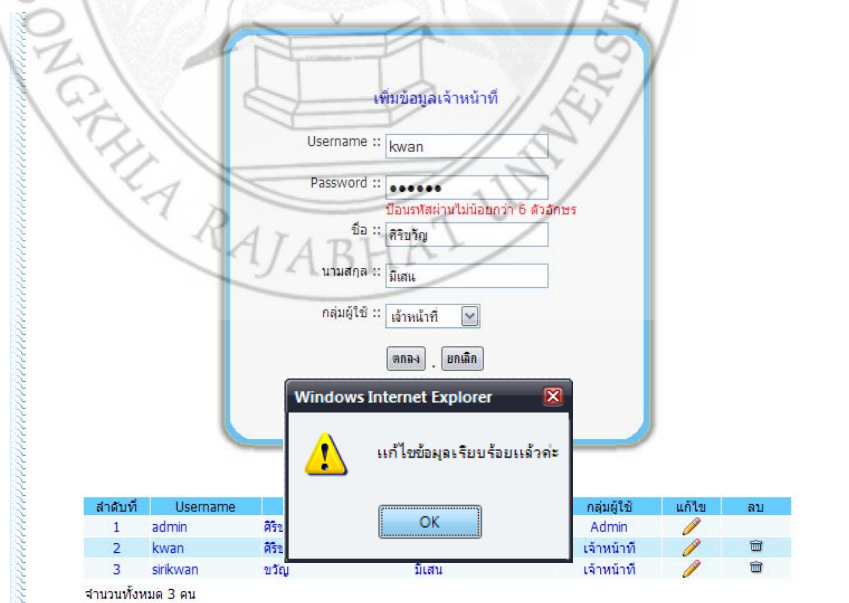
SONGKHLA RAJABHAT UNIVERSITY

เพิ่มข้อมูลเจ้าหน้าที่

Username :: kwan

Password :: ●●●●●●

ป้อนรหัสผ่านไม่น้อยกว่า 6 ตัวอักษร

ชื่อ :: ศิริขวัญ

นามสกุล :: มีเสน

กลุ่มผู้ใช้ :: เจ้าหน้าที่

ตกลง . ยกเลิก

Windows Internet Explorer

แก้ไขข้อมูลเรียบร้อยแล้วคะ

OK

| ลำดับที่ | Username | | | กลุ่มผู้ใช้ | แก้ไข | ลบ |
|---|---|---|---|---|---|---|
| 1 | admin | ศิริ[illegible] | | Admin | | |
| 2 | kwan | ศิริ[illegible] | | เจ้าหน้าที่ | | |
| 3 | sirikwan | ขวัญ | มีเสน | เจ้าหน้าที่ | | |

จำนวนทั้งหมด 3 คน